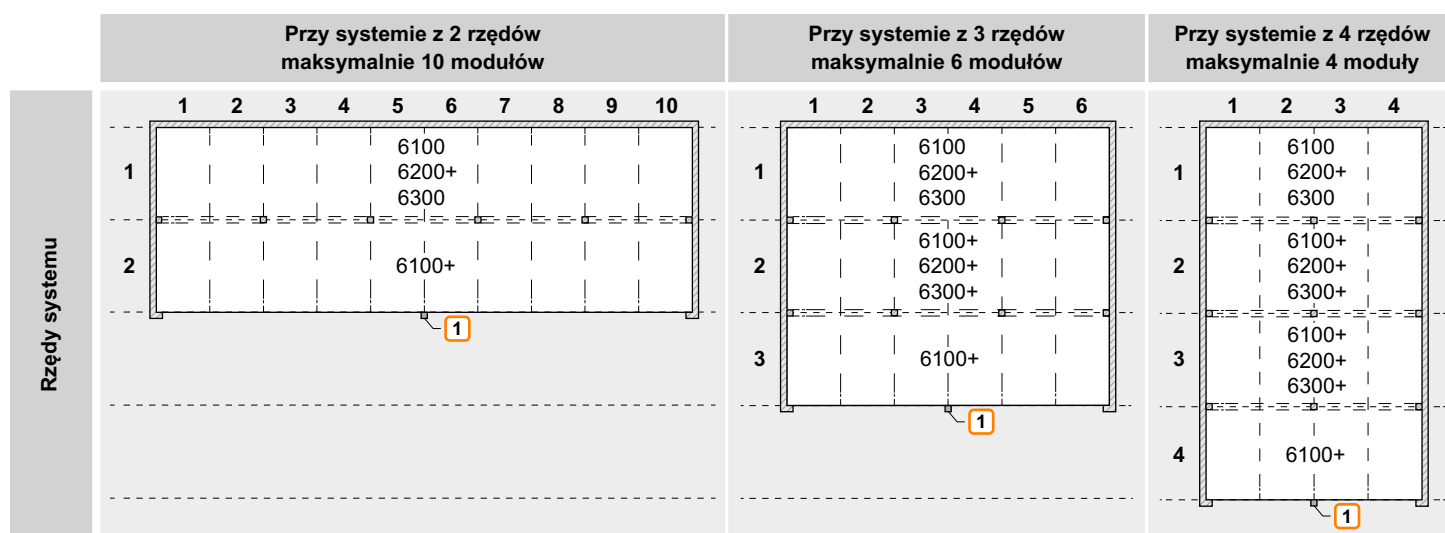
| | Przy systemie z 2 rzędów maksymalnie 10 modułów | Przy systemie z 3 rzędów maksymalnie 6 modułów | Przy systemie z 4 rzędów maksymalnie 4 moduły |
|---|---|---|---|
| Rzędy systemu | 1 2 3 4 5 6 7 8 9 10<br>1 6100 6200+ 6300<br>2 6100+<br>1 | 1 2 3 4 5 6<br>1 6100 6200+ 6300<br>2 6100+ 6200+ 6300+<br>3 6100+<br>1 | 1 2 3 4<br>1 6100 6200+ 6300<br>2 6100+ 6200+ 6300+<br>3 6100+ 6200+ 6300+<br>4 6100+<br>1 |